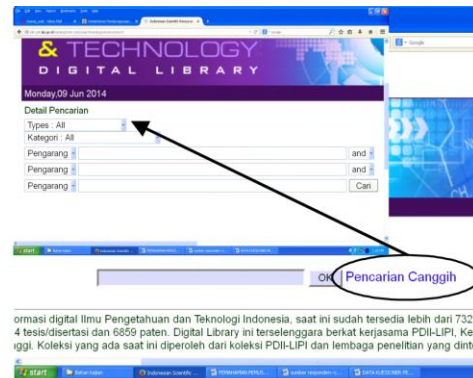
& TECHNOLOGY
DIGITAL LIBRARY
Monday,09 Jun 2014
Detail Pencarian
Types : All
Kategori : All
Pengarang | and
Pengarang | and
Pengarang | Cari
start
OK Pencarian Canggih
ormasi digital Ilmu Pengetahuan dan Teknologi Indonesia, saat ini sudah tersedia lebih dari 732
4 tesis/disertasi dan 6859 paten. Digital Library ini terselenggara berkat kerjasama PDII-LIPI, Ke
ggi. Koleksi yang ada saat ini diperoleh dari koleksi PDII-LIPI dan lembaga penelitian yang dint
start